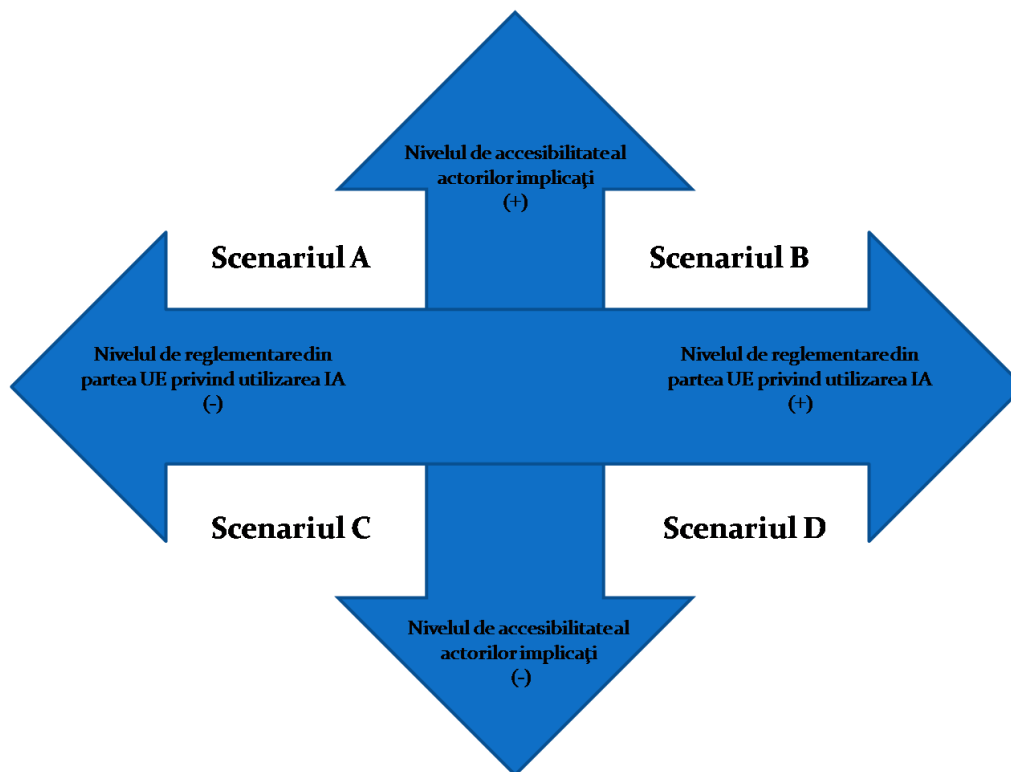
Nivelul de accesibilitate al actorilor implicaţi
(+)

Scenariul A

Scenariul B

Nivelul de reglementare din partea UE privind utilizarea IA
(-)

Nivelul de reglementare din partea UE privind utilizarea IA
(+)

Scenariul C

Scenariul D

Nivelul de accesibilitate al actorilor implicaţi
(-)